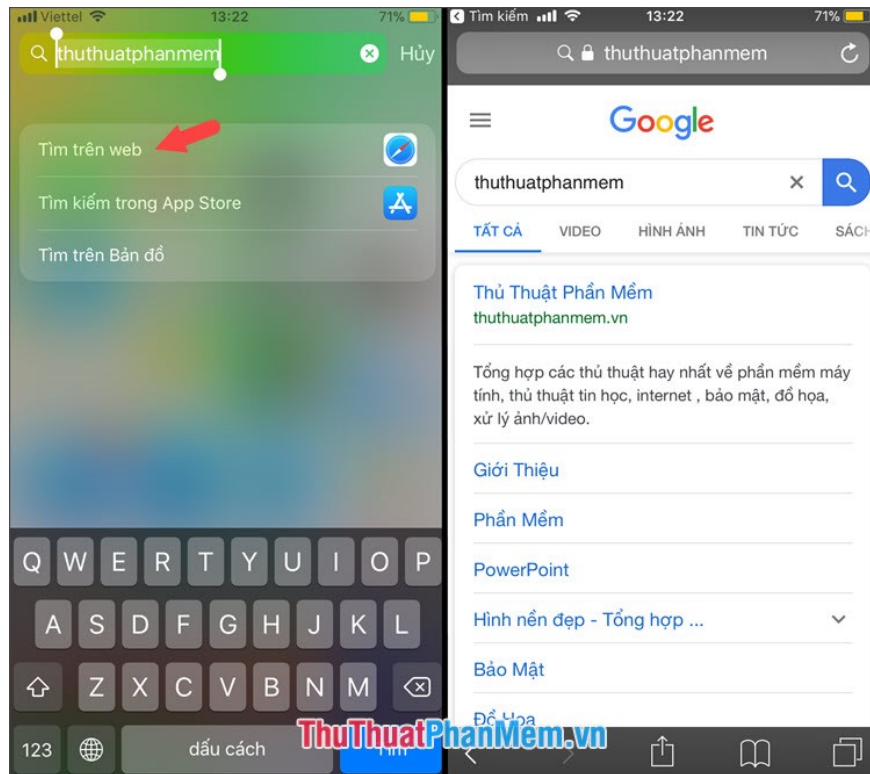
Viettel 13:22 71%

thuthuatphanmem

Hủy

Tìm trên web

Tìm kiếm trong App Store

Tìm trên Bản đồ

Q W E R T Y U I O P

A S D F G H J K L

Z X C V B N M

123

dấu cách

Tìm kiếm 13:22 71%

thuthuatphanmem

Google

thuthuatphanmem

TẤT CẢ VIDEO HÌNH ẢNH TIN TỨC SÁCH

Thủ Thuật Phần Mềm

thuthuatphanmem.vn

Tổng hợp các thủ thuật hay nhất về phần mềm máy tính, thủ thuật tin học, internet , bảo mật, đồ họa, xử lý ảnh/video.

Giới Thiệu

Phần Mềm

PowerPoint

Hình nền đẹp - Tổng hợp ...

Bảo Mật

Đồ Họa

ThuThuatPhanMem.vn